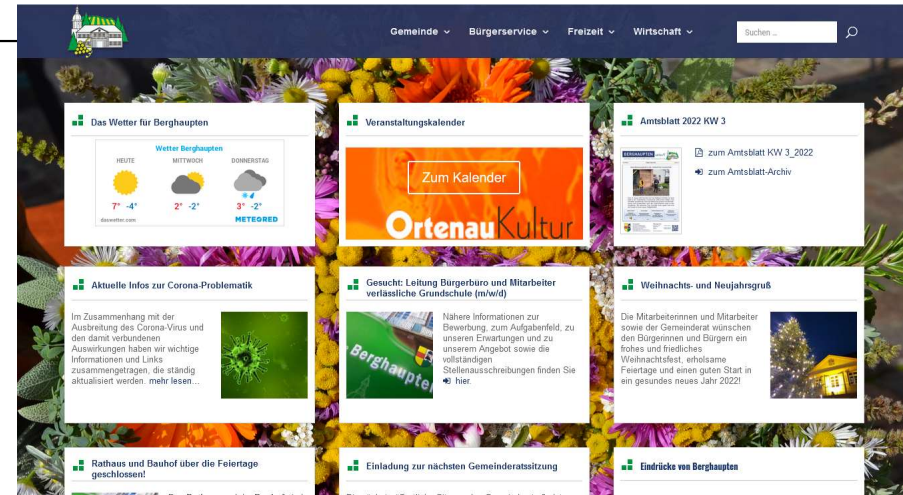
Gemeinde ⌄ Bürgerservice ⌄ Freizeit ⌄ Wirtschaft ⌄ Suchen ...

Das Wetter für Berghaupten

Wetter Berghaupten

| HEUTE | MITTWOCH | DONNERSTAG |
|---|---|---|
| 7° -4° | 2° -2° | 3° -2° |

daswetter.com METEORED

Veranstaltungskalender

Zum Kalender

OrtenauKultur

Amtsblatt 2022 KW 3

zum Amtsblatt KW 3_2022

zum Amtsblatt-Archiv

Aktuelle Infos zur Corona-Problematik

Im Zusammenhang mit der Ausbreitung des Corona-Virus und den damit verbundenen Auswirkungen haben wir wichtige Informationen und Links zusammengetragen, die ständig aktualisiert werden. mehr lesen...

Gesucht: Leitung Bürgerbüro und Mitarbeiter verlässliche Grundschule (m/w/d)

Berghaupten

Nähere Informationen zur Bewerbung, zum Aufgabenfeld, zu unseren Erwartungen und zu unserem Angebot sowie die vollständigen Stellenausschreibungen finden Sie hier.

Weihnachts- und Neujahrsgruß

Die Mitarbeiterinnen und Mitarbeiter sowie der Gemeinderat wünschen den Bürgerinnen und Bürgern ein frohes und friedliches Weihnachtsfest, erholsame Feiertage und einen guten Start in ein gesundes neues Jahr 2022!

Rathaus und Bauhof über die Feiertage geschlossen!

Einladung zur nächsten Gemeinderatssitzung

Eindrücke von Berghaupten